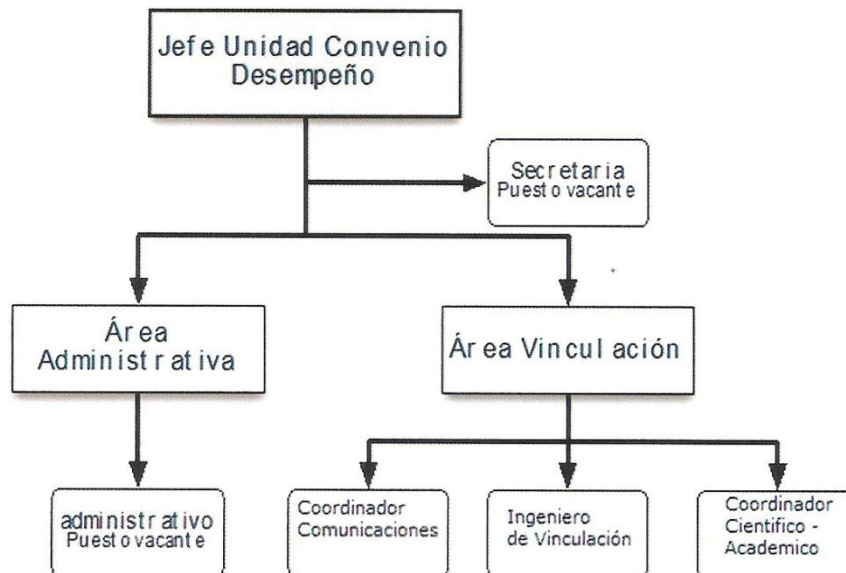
Jefe Unidad Convenio Desempeño

Secretaria
Puesto vacante

Área Administrativa

Área Vinculación

administrativo
Puesto vacante

Coordinador Comunicaciones

Ingeniero de Vinculación

Coordinador Cientifico - Academico